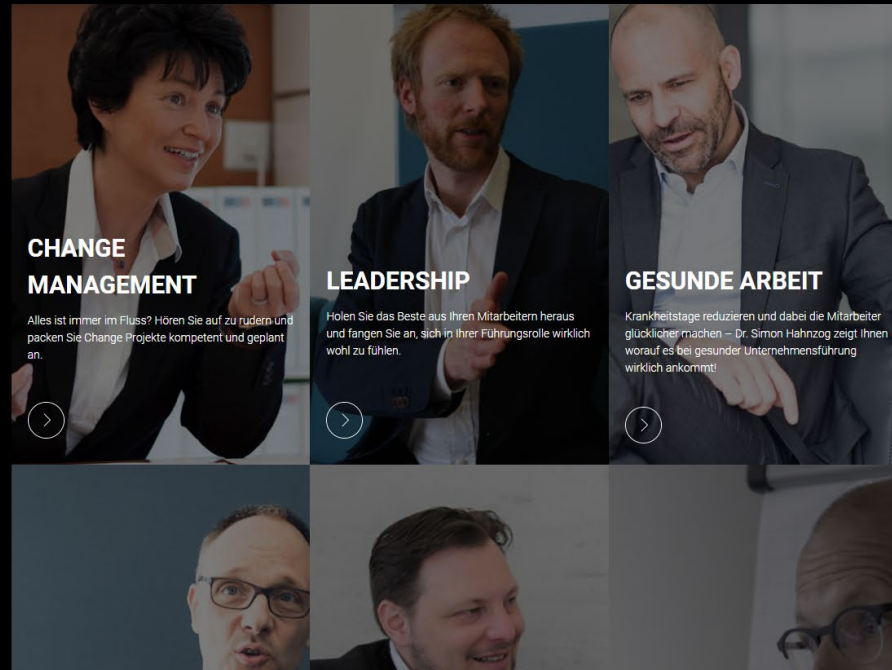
CHANGE MANAGEMENT

Alles ist immer im Fluss? Hören Sie auf zu rudern und packen Sie Change Projekte kompetent und geplant an.

LEADERSHIP

Holen Sie das Beste aus Ihren Mitarbeitern heraus und fangen Sie an, sich in Ihrer Führungsrolle wirklich wohl zu fühlen.

GESUNDE ARBEIT

Krankheitstage reduzieren und dabei die Mitarbeiter glücklicher machen – Dr. Simon Hahnzog zeigt Ihnen worauf es bei gesunder Unternehmensführung wirklich ankommt!